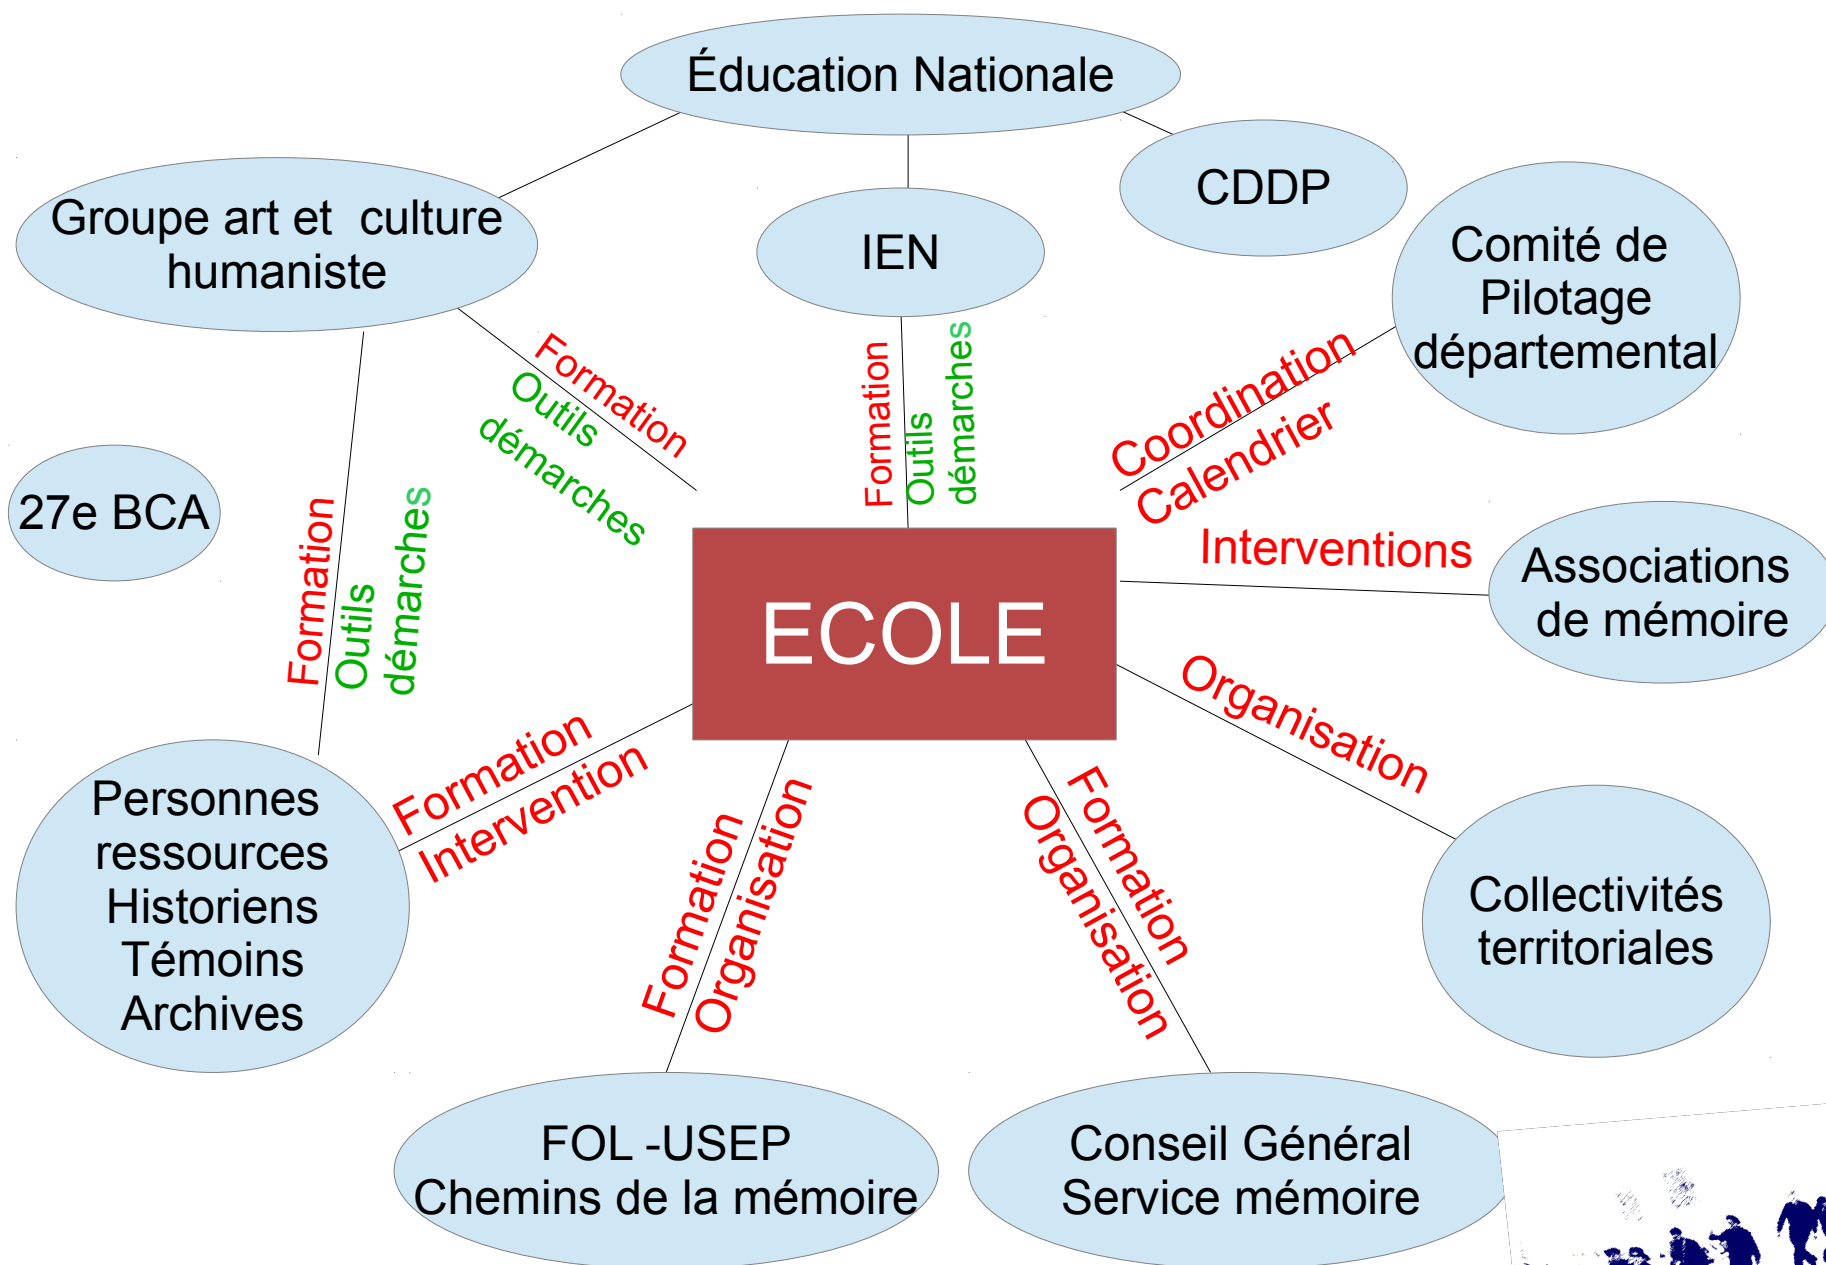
Éducation Nationale

CDDP

Groupe art et culture humaniste

IEN

Comité de Pilotage départemental

Formation
Outils
démarches

Formation
Outils
démarches

Coordination
Calendrier

27e BCA

Formation
Outils
démarches

ECOLE

Interventions

Associations de mémoire

Organisation

Formation
Intervention

Formation
Organisation

Formation
Organisation

Personnes ressources
Historiens
Témoins
Archives

Collectivités territoriales

FOL -USEP
Chemins de la mémoire

Conseil Général
Service mémoire